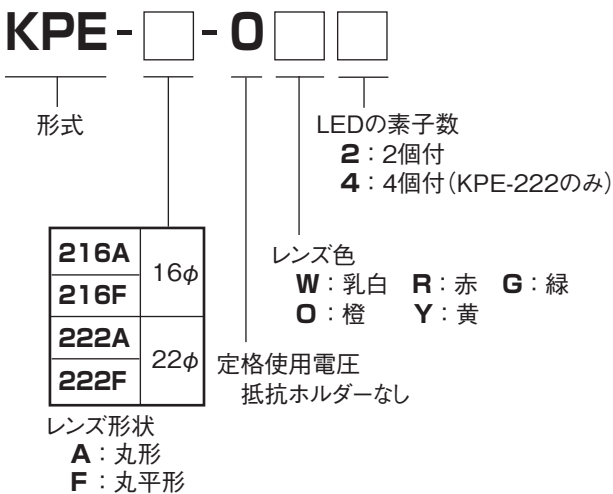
KPE - □ - 0 □ □

形式

LEDの素子数
2：2個付
4：4個付(KPE-222のみ)

レンズ色
W：乳白　R：赤　G：緑
O：橙　Y：黄

| 216A | 16$\phi$ |
|---|---|
| 216F | |
| 222A | 22$\phi$ |
| 222F | |

定格使用電圧
抵抗ホルダーなし

レンズ形状
A：丸形
F：丸平形